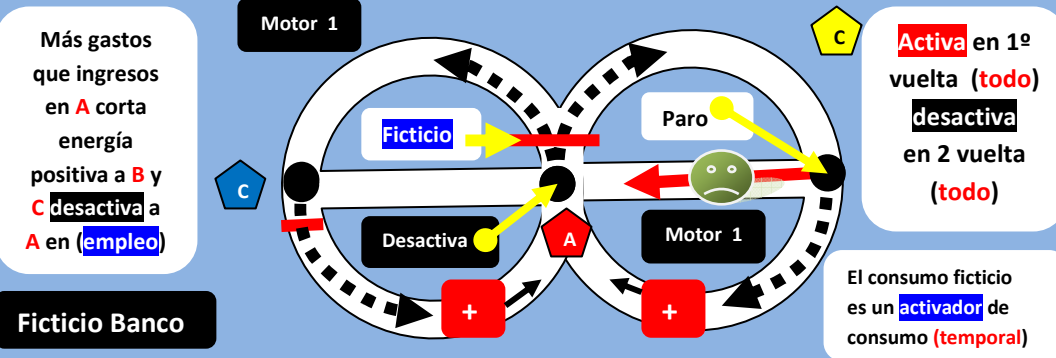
Más gastos que ingresos en A corta energía positiva a B y C desactiva a A en (empleo)

Ficticio Banco

Motor 1

C

Ficticio

Paro

Desactiva

A

Motor 1

+

+

C

Activa en 1º vuelta (todo) desactiva en 2 vuelta (todo)

El consumo ficticio es un activador de consumo (temporal)